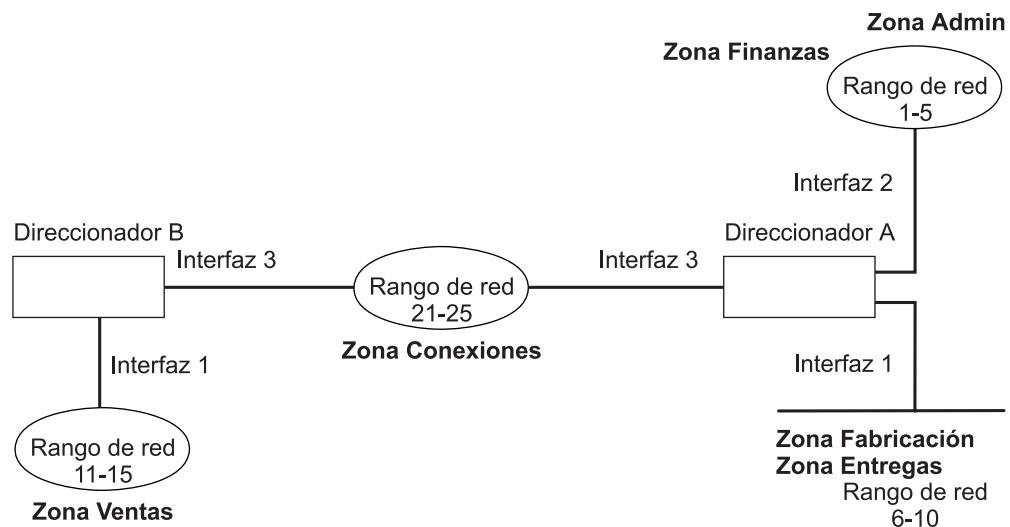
Zona Admin

Zona Finanzas

Rango de red
1-5

Interfaz 2

Direccionador B

Interfaz 3

Rango de red
21-25

Interfaz 3

Direccionador A

Zona Conexiones

Interfaz 1

Interfaz 1

Rango de red
11-15

Zona Ventas

Zona Fabricación
Zona Entregas
Rango de red
6-10